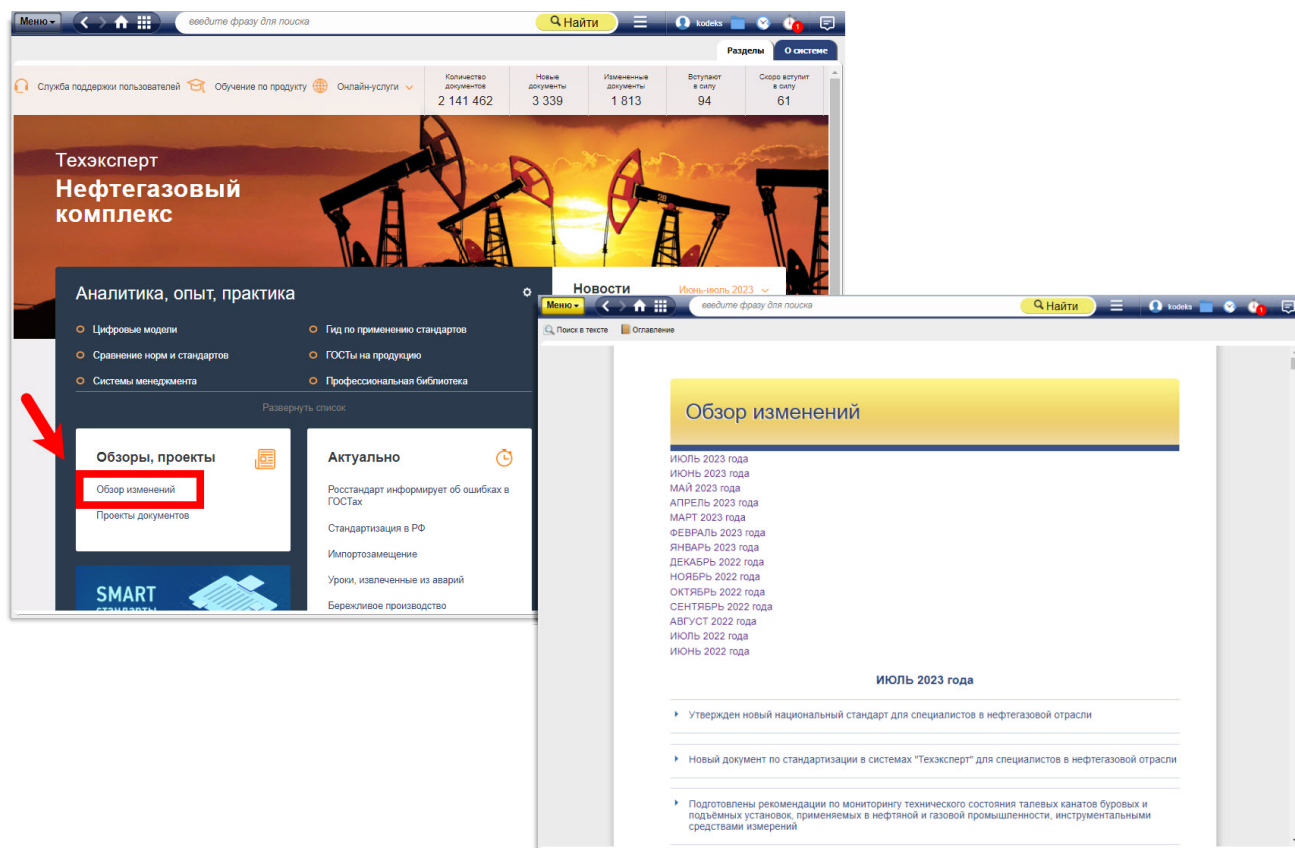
Меню ▾ введите фразу для поиска Найти kodeks 1

Разделы О системе

Служба поддержки пользователей Обучение по продукту Онлайн-услуги

| Количество документов | Новые документы | Измененные документы | Вступают в силу | Скоро вступят в силу |
|---|---|---|---|---|
| 2 141 462 | 3 339 | 1 813 | 94 | 61 |

Техэксперт
Нефтегазовый комплекс

Аналитика, опыт, практика

Цифровые модели
Сравнение норм и стандартов
Системы менеджмента
Гид по применению стандартов
ГОСТы на продукцию
Профессиональная библиотека

Развернуть список

Обзоры, проекты
Обзор изменений
Проекты документов

Актуально
Росстандарт информирует об ошибках в ГОСТах
Стандартизация в РФ
Импортозамещение
Уроки, извлеченные из аварий
Бережливое производство

SMART стандарты

Новости Июнь-июль 2023

Меню ▾ введите фразу для поиска Найти kodeks 1

Поиск в тексте Оглавление

Обзор изменений

ИЮЛЬ 2023 года
ИЮНЬ 2023 года
МАЙ 2023 года
АПРЕЛЬ 2023 года
МАРТ 2023 года
ФЕВРАЛЬ 2023 года
ЯНВАРЬ 2023 года
ДЕКАБРЬ 2022 года
НОЯБРЬ 2022 года
ОКТЯБРЬ 2022 года
СЕНТЯБРЬ 2022 года
АВГУСТ 2022 года
ИЮЛЬ 2022 года
ИЮНЬ 2022 года

ИЮЛЬ 2023 года

Утвержден новый национальный стандарт для специалистов в нефтегазовой отрасли

Новый документ по стандартизации в системах "Техэксперт" для специалистов в нефтегазовой отрасли

Подготовлены рекомендации по мониторингу технического состояния талевых канатов буровых и подъёмных установок, применяемых в нефтяной и газовой промышленности, инструментальными средствами измерений